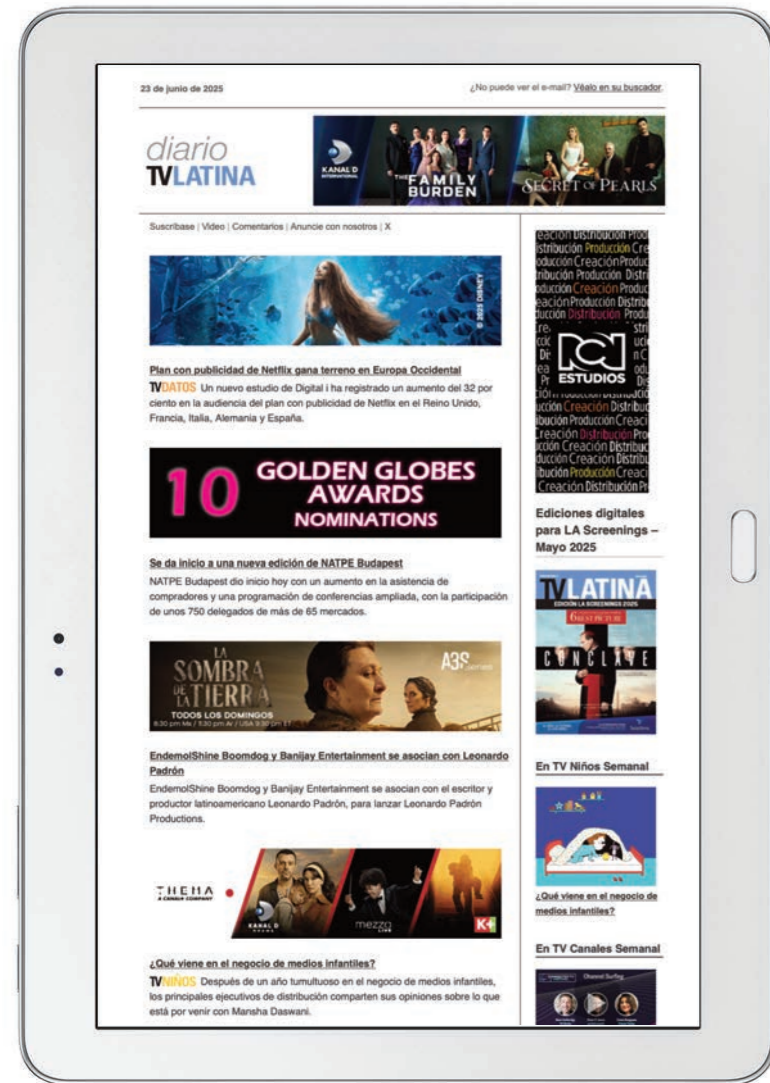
23 de junio de 2025

¿No puede ver el e-mail? Véalo en su buscador.

diario TVLATINA

KANAL D INTERNATIONAL

THE FAMILY BURDEN

SECRET OF PEARLS

Suscríbase | Video | Comentarios | Anuncie con nosotros | X

© 2023 DISNEY

Plan con publicidad de Netflix gana terreno en Europa Occidental

TVDATOS Un nuevo estudio de Digital i ha registrado un aumento del 32 por ciento en la audiencia del plan con publicidad de Netflix en el Reino Unido, Francia, Italia, Alemania y España.

10 GOLDEN GLOBES AWARDS NOMINATIONS

Se da inicio a una nueva edición de NATPE Budapest

NATPE Budapest dio inicio hoy con un aumento en la asistencia de compradores y una programación de conferencias ampliada, con la participación de unos 750 delegados de más de 65 mercados.

LA SOMBRA DE LA TIERRA

TODOS LOS DOMINGOS

A3S

EndemolShine Boomdog y Banijay Entertainment se asocian con Leonardo Padrón

EndemolShine Boomdog y Banijay Entertainment se asocian con el escritor y productor latinoamericano Leonardo Padrón, para lanzar Leonardo Padrón Productions.

THEMA A CANAL+ COMPANY

KANAL D

mezzo

K+

¿Qué viene en el negocio de medios infantiles?

TVNIÑOS Después de un año tumultuoso en el negocio de medios infantiles, los principales ejecutivos de distribución comparten sus opiniones sobre lo que está por venir con Mansha Daswani.

Creación Distribución Producción

RCN ESTUDIOS

Ediciones digitales para LA Screenings – Mayo 2025

TVLATINA

EDICIÓN LA SCREENINGS 2025

CONCLAVE

En TV Niños Semanal

¿Qué viene en el negocio de medios infantiles?

En TV Canales Semanal

Channel Surfing